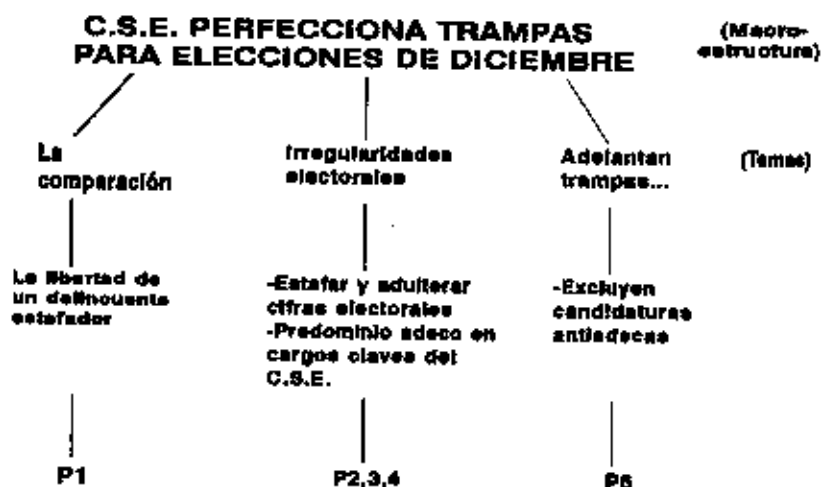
C.S.E. PERFECCIONA TRAMPAS PARA ELECCIONES DE DICIEMBRE

(Macro-estructura)

La comparación

Irregularidades electorales

Adelantan trampas...

(Temas)

La libertad de un delincuente estafador

-Estafar y adulterar cifras electorales
-Predominio adeco en cargos claves del C.S.E.

-Excluyen candidaturas antiadecas

P1

P2.3.4

P5